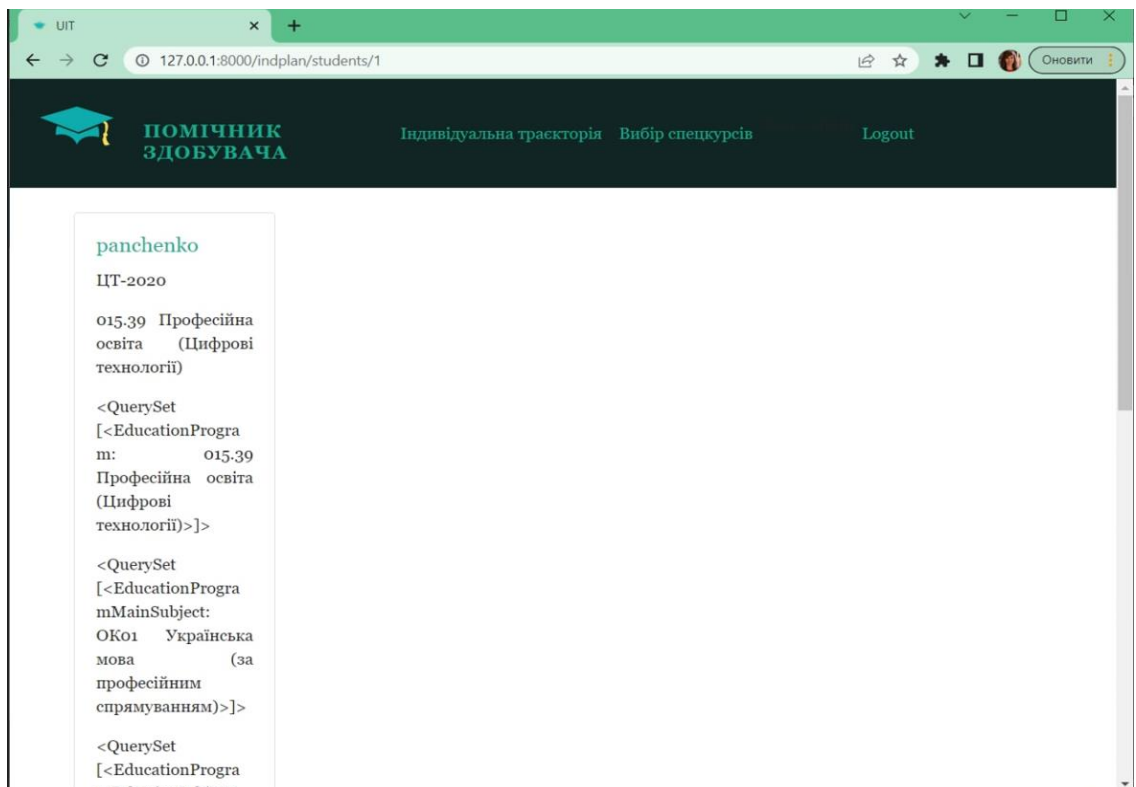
UIT

127.0.0.1:8000/indplan/students/1

Оновити

ПОМІЧНИК ЗДОБУВАЧА

Індивідуальна траєкторія Вибір спецкурсів Logout

panchenko

ЦТ-2020

015.39 Професійна освіта (Цифрові технології)

<QuerySet [<EducationProgram: 015.39 Професійна освіта (Цифрові технології)>]>

<QuerySet [<EducationProgramMainSubject: ОК01 Українська мова (за професійним спрямуванням)>]>

<QuerySet [<EducationProgra